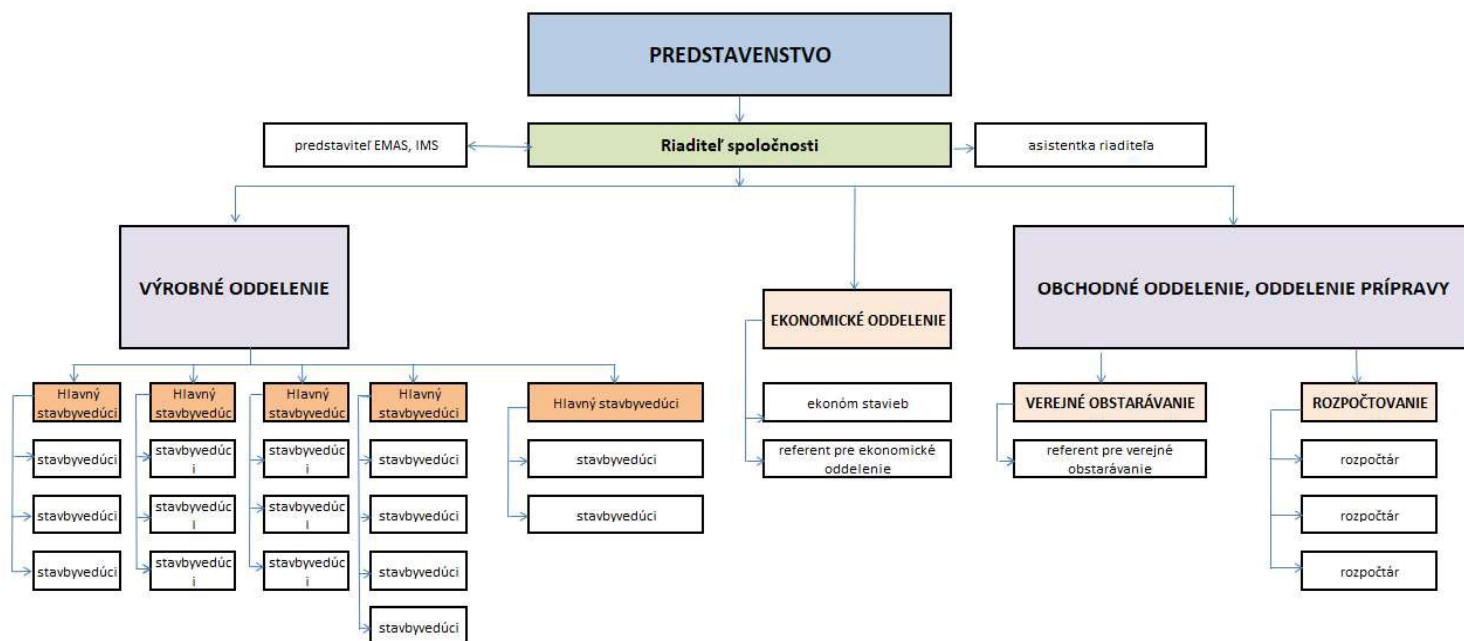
PREDSTAVENSTVO

predstaviteľ EMAS, IMS

Riaditeľ spoločnosti

asistentka riaditeľa

VÝROBNÉ ODDELENIE

EKONOMICKÉ ODDELENIE

OBCHODNÉ ODDELENIE, ODDELENIE PRÍPRAVY

Hlavný stavbyvedúci

stavbyvedúci

stavbyvedúci

stavbyvedúci

Hlavný stavbyvedúc

stavbyvedúci

stavbyvedúci

stavbyvedúci

Hlavný stavbyvedúc

stavbyvedúci

stavbyvedúci

stavbyvedúci

Hlavný stavbyvedúci

stavbyvedúci

stavbyvedúci

stavbyvedúci

stavbyvedúci

Hlavný stavbyvedúci

stavbyvedúci

stavbyvedúci

ekonóm stavieb

referent pre ekonomické oddelenie

VEREJNÉ OBSTARÁVANIE

referent pre verejné obstarávanie

ROZPOČTOVANIE

rozpočtár

rozpočtár

rozpočtár